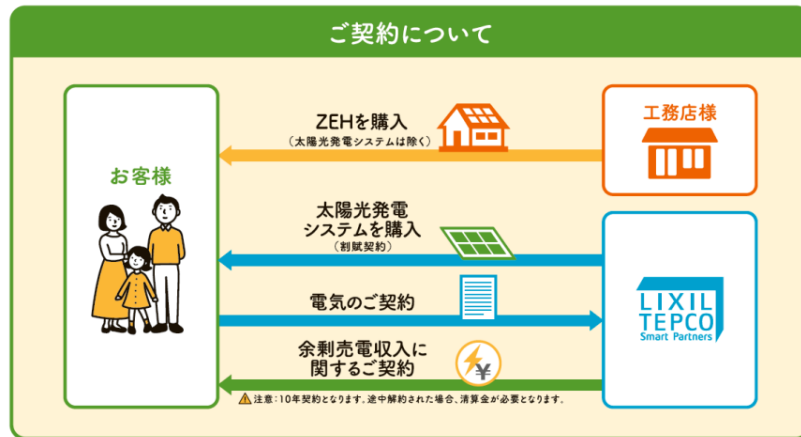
ご契約について

お客様

ZEHを購入
（太陽光発電システムは除く）

工務店様

太陽光発電
システムを購入
（割賦契約）

電気のご契約

LIXIL
TEPCO
Smart Partners

余剰売電収入に
関するご契約

注意：10年契約となります。途中解約された場合、清算金が必要となります。